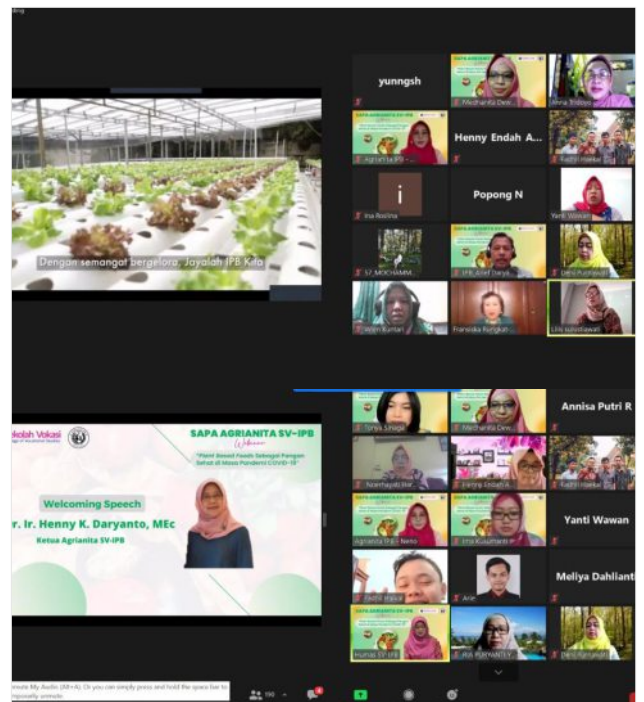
Dengan semangat bergelora, Jayalah IPB Kita

yunngsh
Mochamita Dew...
Anna Tridaya
Agrianita IPB
Henny Endah A...
Fadhil Ismail
i
Ina Rosina
Popong N
Yanti Wawan
S7_MOCHAMM...
IPB_Arief Darya...
Deni Purbasari
Yelin Rumtan
Fransiska Rungkat
Lilis suhistiawati

SAPA AGRIANITA SV-IPB

Sekolah Vokasi
SAPA AGRIANITA SV-IPB
Webinar
"Plant Based Foods Sebagai Pangan Sehat di Masa Pandemi COVID-19"
Welcoming Speech
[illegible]r. Ir. Henny K. Daryanto, MEc
Ketua Agrianita SV-IPB

Tonya Siregar
Mochamita Dew...
Annisa Putri R
Noerhayati Har...
Henny Endah A...
Fadhil Ismail
Agrianita IPB - Neko
Ima Kusumanti
Yanti Wawan
Fadhil Ismail
Arie
Meliya Dahlianti
Humas SV-IPB
IRIS PURYANTI
Deni Purbasari

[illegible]nmute My Audio (Alt+A). Or you can simply press and hold the space bar to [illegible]mporarily unmute.
190